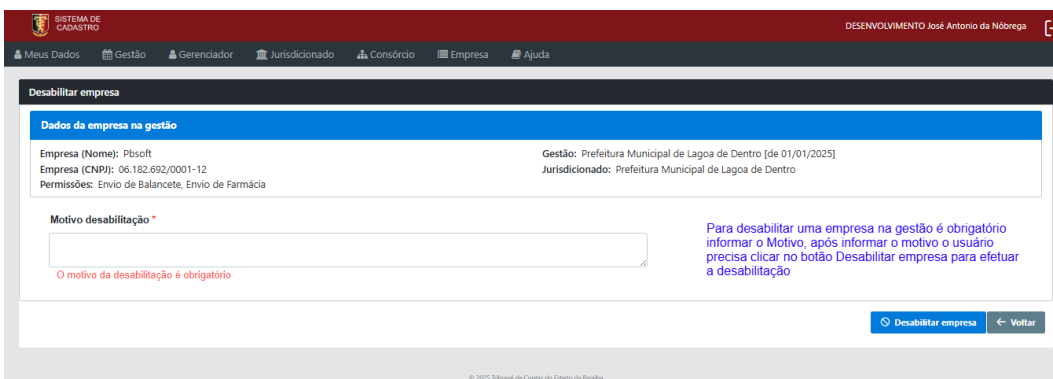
SISTEMA DE CADASTRO

DESENVOLVIMENTO José Antonio da Nóbrega

Meus Dados Gestão Gerenciador Jurisdicionado Consórcio Empresa Ajuda

Desabilitar empresa

Dados da empresa na gestão

Empresa (Nome): Pbsoft
Empresa (CNPJ): 06.182.692/0001-12
Permissões: Envio de Balancete, Envio de Farmácia

Gestão: Prefeitura Municipal de Lagoa de Dentro [de 01/01/2025]
Jurisdicionado: Prefeitura Municipal de Lagoa de Dentro

Motivo desabilitação *

O motivo da desabilitação é obrigatório

Para desabilitar uma empresa na gestão é obrigatório informar o Motivo, após informar o motivo o usuário precisa clicar no botão Desabilitar empresa para efetuar a desabilitação

Desabilitar empresa ← Voltar

© 2025 Tribunal de Contas do Estado da Paraíba